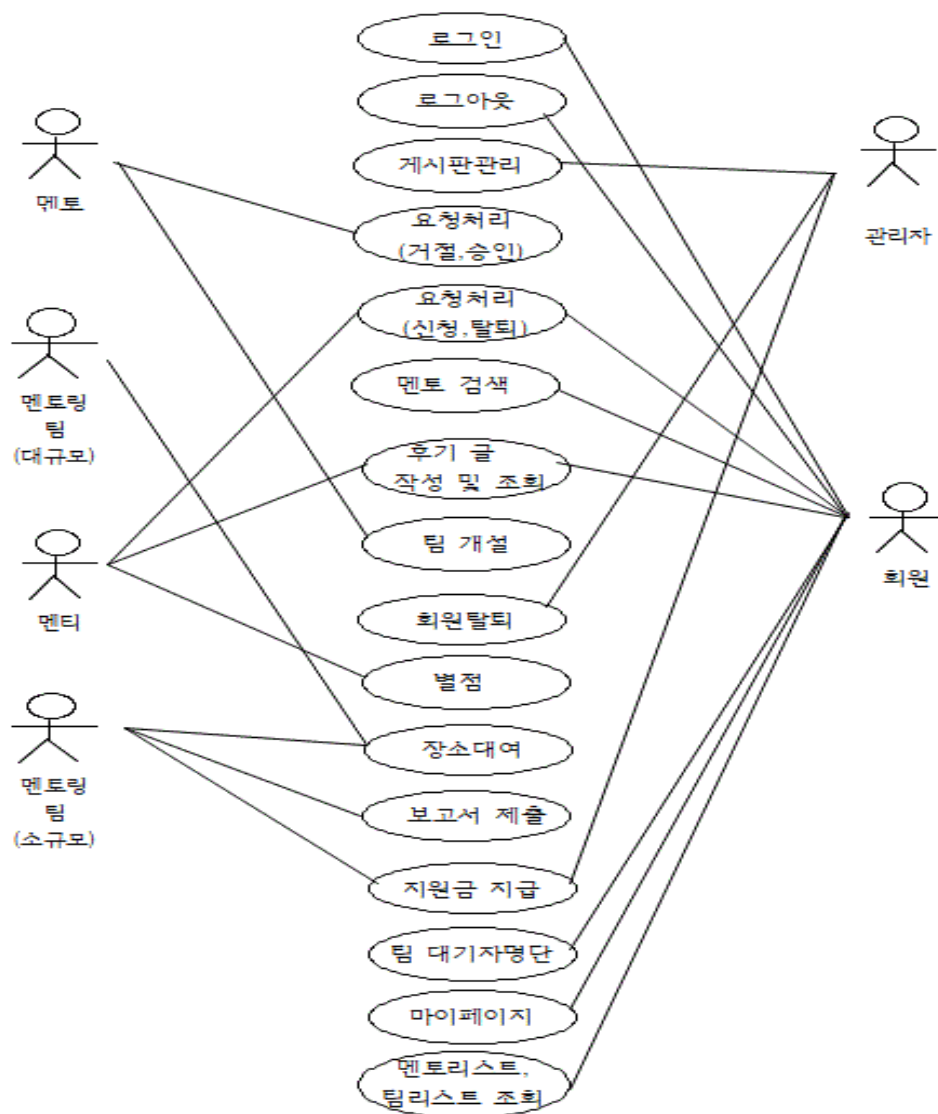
로그인

로그아웃

게시판관리

요청처리 (거절,승인)

요청처리 (신청,탈퇴)

멘토 검색

후기 글 작성 및 조회

팀 개설

회원탈퇴

별점

장소대여

보고서 제출

지원금 지급

팀 대기자명단

마이페이지

멘토리스트, 팀리스트 조회

멘토

멘토링 팀 (대규모)

멘티

멘토링 팀 (소규모)

관리자

회원